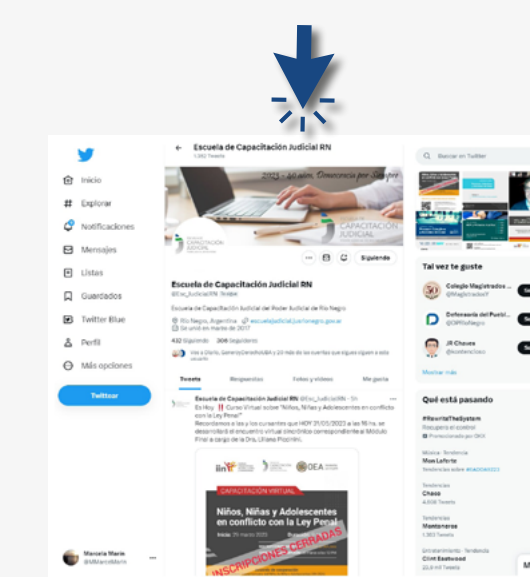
Inicio
Explorar
Notificaciones
Mensajes
Listas
Guardados
Twitter Blue
Perfil
Más opciones
Twittear

Marcela Marin
@MMarcelMarin

Escuela de Capacitación Judicial RN
1.282 Tweets

2023 - 40 años. Democracia por Siempre

ESCUELA DE CAPACITACIÓN JUDICIAL

Siguiendo

Escuela de Capacitación Judicial RN
@Esc_JudicialRN

Escuela de Capacitación Judicial del Poder Judicial de Río Negro

Río Negro, Argentina escuela.judicial.jusrionegro.gov.ar
Se unió en marzo de 2017

432 Siguiendo 306 Seguidores

Tweets Respuestas Fotos y videos Me gusta

Escuela de Capacitación Judicial RN @Esc_JudicialRN
Es Hoy ‼️ Curso Virtual sobre "Niños, Niñas y Adolescentes en conflicto con la Ley Penal"
Recordamos a las y los cursantes que HOY 31/05/2023 a las 18 hs. se desarrollará el encuentro virtual sincrónico correspondiente al Módulo Final a cargo de la Dra. Liliana Piccinini.

OEA

CAPACITACIÓN VIRTUAL
Niños, Niñas y Adolescentes en conflicto con la Ley Penal
INSCRIPCIONES CERRADAS

Buscar en Twitter

Tal vez te guste
Colegio Magistrados ...
Defensoría del Pueblo ...
JR Chaves
Mostrar más

Qué está pasando
#RewriteTheSystem
Tendencias
Mas Laforte
Chase
Montoneros
Clint Eastwood